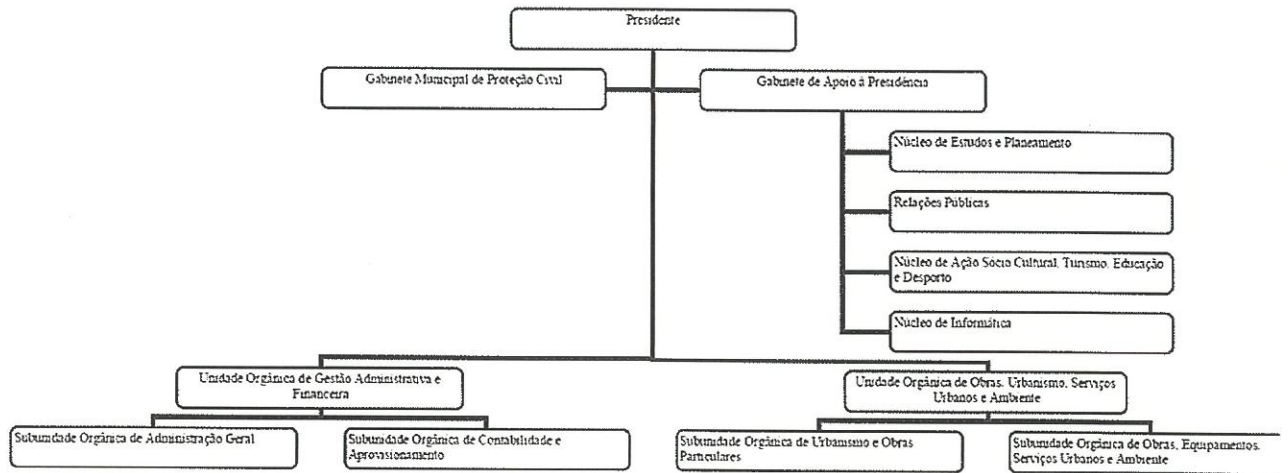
Presidente

Gabinete Municipal de Proteção Civil

Gabinete de Apoio à Presidência

Núcleo de Estudos e Planeamento

Relações Públicas

Núcleo de Ação Socio Cultural, Turismo, Educação e Desporto

Núcleo de Informática

Unidade Orgânica de Gestão Administrativa e Financeira

Unidade Orgânica de Obras, Urbanismo, Serviços Urbanos e Ambiente

Subunidade Orgânica de Administração Geral

Subunidade Orgânica de Contabilidade e Aprovisionamento

Subunidade Orgânica de Urbanismo e Obras Particulares

Subunidade Orgânica de Obras, Equipamentos, Serviços Urbanos e Ambiente